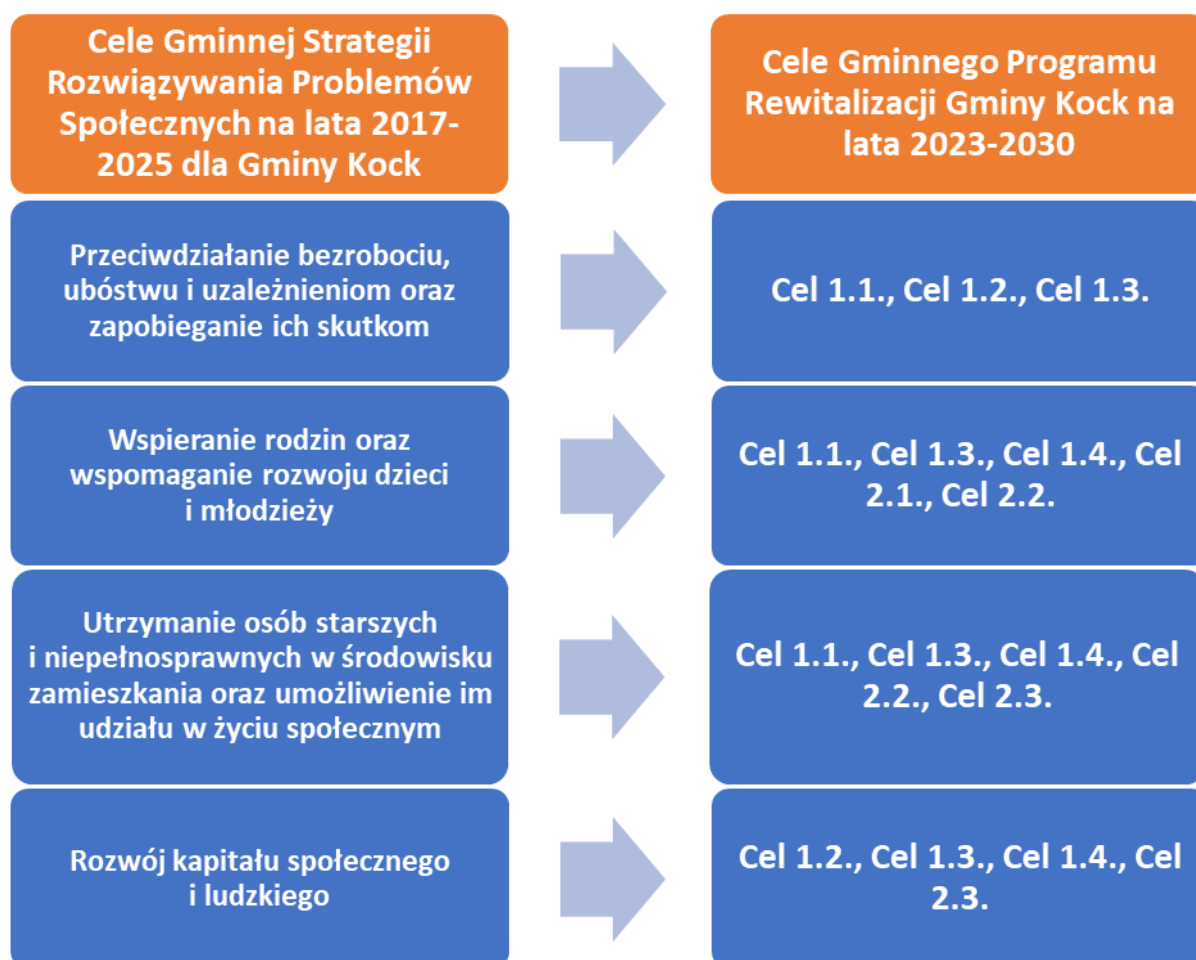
Cele Gminnej Strategii Rozwiązywania Problemów Społecznych na lata 2017-2025 dla Gminy Kock

Cele Gminnego Programu Rewitalizacji Gminy Kock na lata 2023-2030

Przeciwdziałanie bezrobociu, ubóstwu i uzależnieniom oraz zapobieganie ich skutkom

Cel 1.1., Cel 1.2., Cel 1.3.

Wspieranie rodzin oraz wspomaganie rozwoju dzieci i młodzieży

Cel 1.1., Cel 1.3., Cel 1.4., Cel 2.1., Cel 2.2.

Utrzymanie osób starszych i niepełnosprawnych w środowisku zamieszkania oraz umożliwienie im udziału w życiu społecznym

Cel 1.1., Cel 1.3., Cel 1.4., Cel 2.2., Cel 2.3.

Rozwój kapitału społecznego i ludzkiego

Cel 1.2., Cel 1.3., Cel 1.4., Cel 2.3.